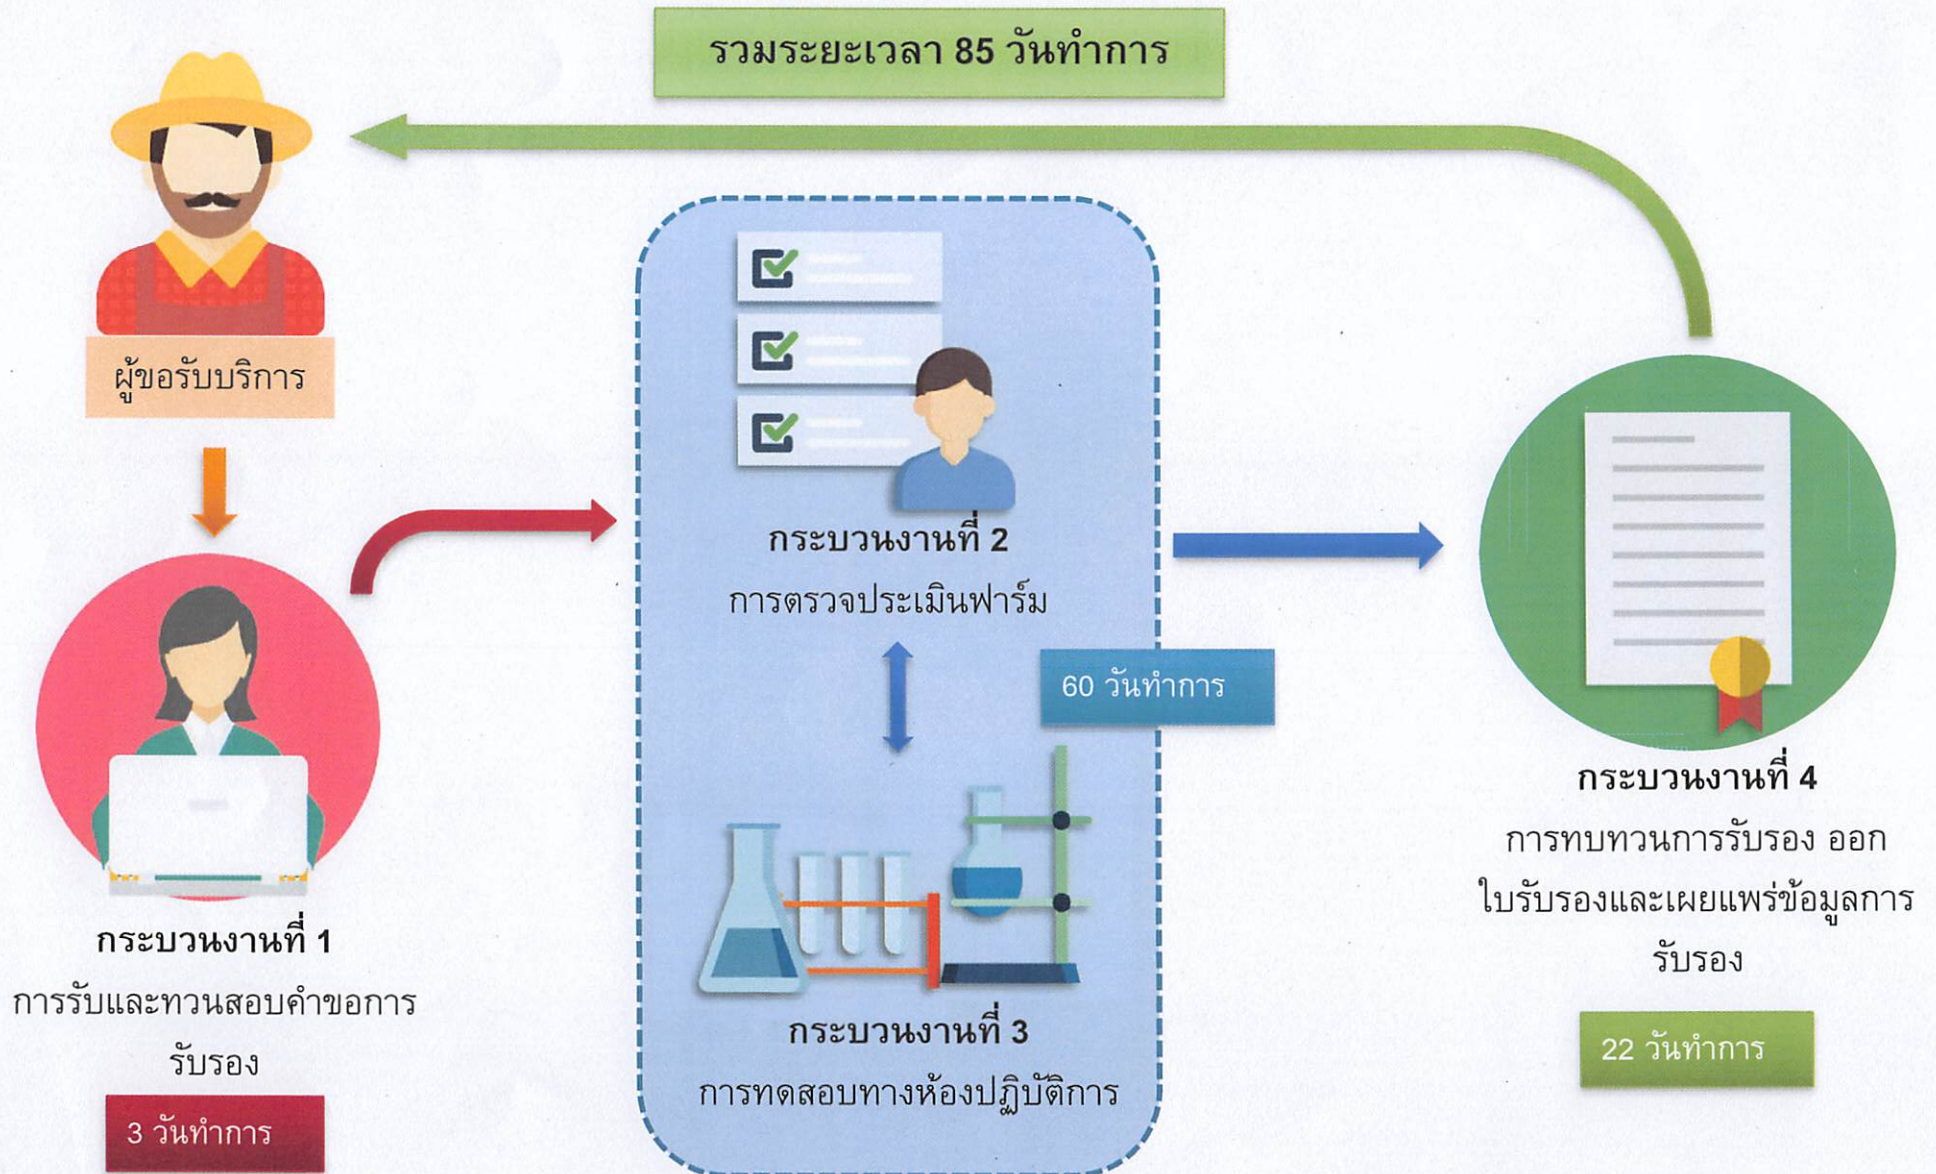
รวมระยะเวลา 85 วันทำการ

ผู้ขอรับบริการ

กระบวนงานที่ 1
การรับและทวนสอบคำขอการรับรอง

3 วันทำการ

กระบวนงานที่ 2
การตรวจประเมินฟาร์ม

60 วันทำการ

กระบวนงานที่ 3
การทดสอบทางห้องปฏิบัติการ

กระบวนงานที่ 4
การทบทวนการรับรอง ออกใบรับรองและเผยแพร่ข้อมูลการรับรอง

22 วันทำการ